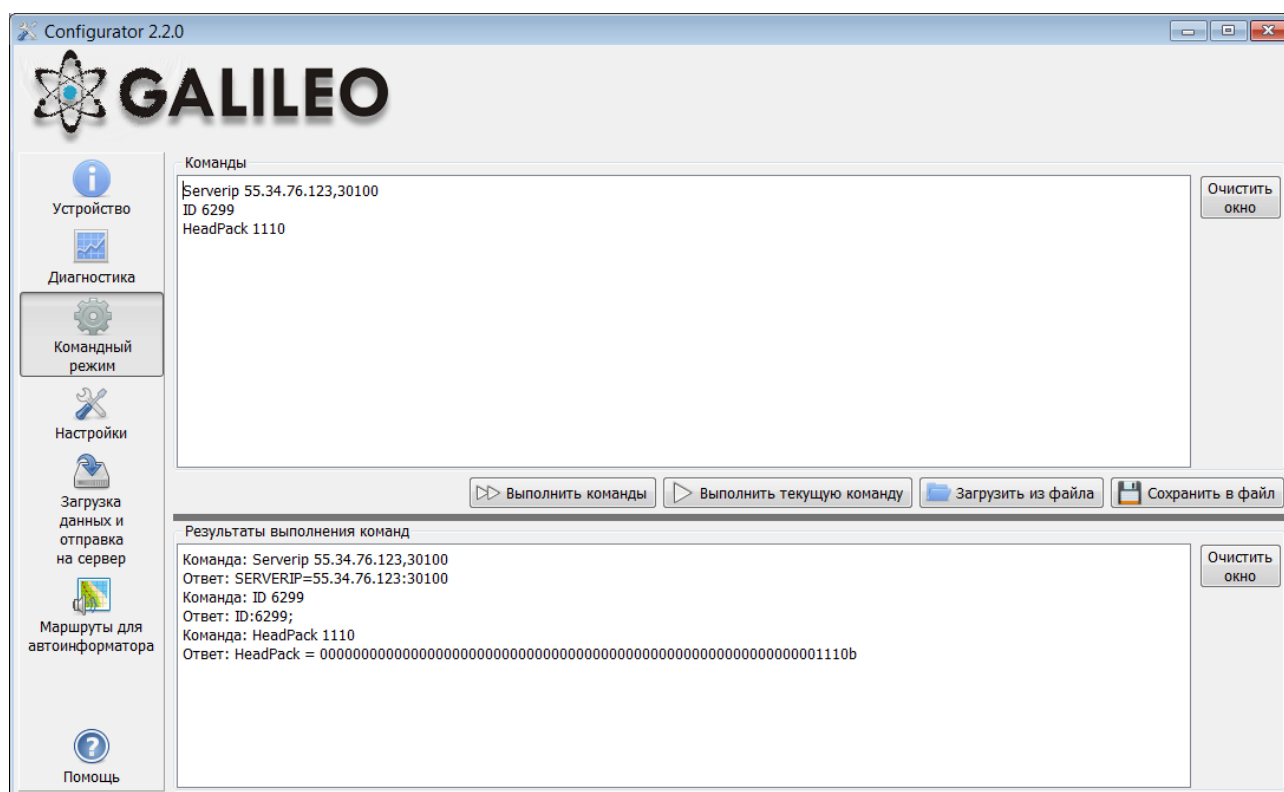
Configurator 2.2.0

GALILEO

Устройство

Диагностика

Командный режим

Настройки

Загрузка данных и отправка на сервер

Маршруты для автоинформатора

Помощь

Команды

Serverip 55.34.76.123,30100
ID 6299
HeadPack 1110

Очистить окно

Выполнить команды

Выполнить текущую команду

Загрузить из файла

Сохранить в файл

Результаты выполнения команд

Команда: Serverip 55.34.76.123,30100
Ответ: SERVERIP=55.34.76.123:30100
Команда: ID 6299
Ответ: ID:6299;
Команда: HeadPack 1110
Ответ: HeadPack = 0000000000000000000000000000000000000000000000000000000000001110b

Очистить окно